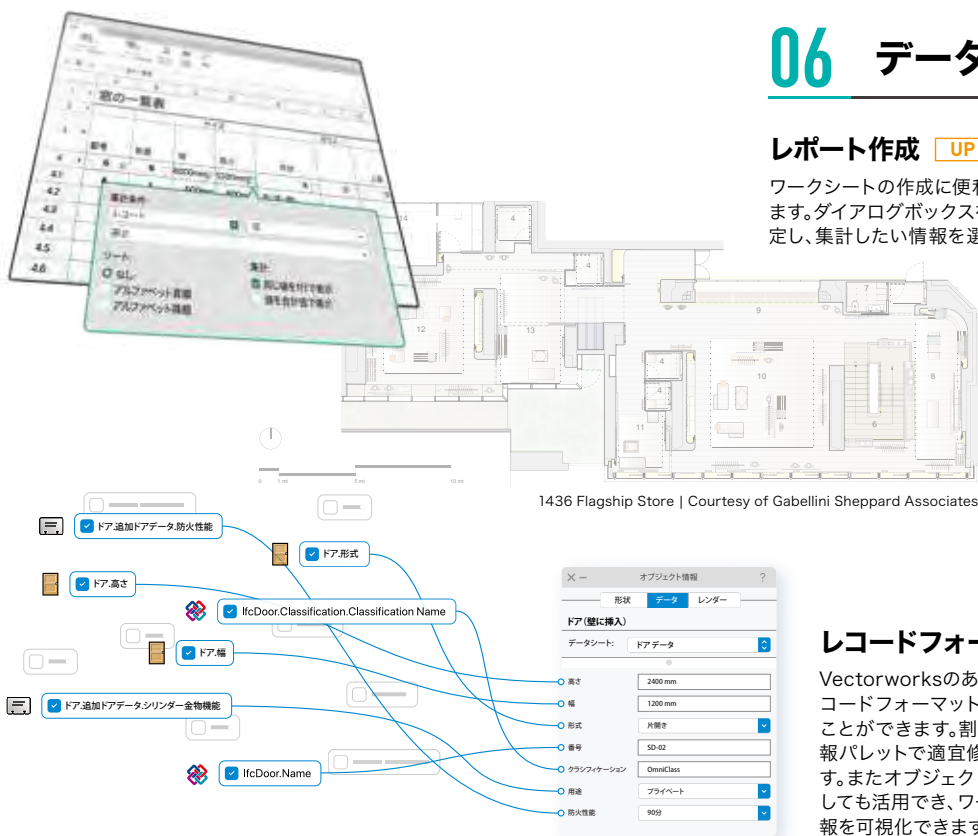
06 データ

レポート作成 UP

ワークシートの作成に便利 ます。ダイアログボックス 定し、集計したい情報を選

窓の一覧表

4.1
4.2
4.3
4.4
4.5
4.6

抽出条件
レコード

ソート
なし
アルファベット昇順
アルファベット降順

集計
同じ値を行で表示
値を合計で表示

14
4
4
12
13
9
7
4
4
10
8
11
6

0 1 m 5 m 10 m

1436 Flagship Store | Courtesy of Gabellini Sheppard Associates

ドア.追加ドアデータ.防火性能
ドア.形式
ドア.高さ
IfcDoor.Classification.Classification Name
ドア.幅
ドア.追加ドアデータ.シリンダー金物機能
IfcDoor.Name

オブジェクト情報
形状 データ レンダー
ドア (壁に挿入)
データシート: ドア データ
高さ 2400 mm
幅 1200 mm
形式 片開き
番号 SD-02
クラシフィケーション OmniClass
用途 プライベート
防火性能 90分

レコードフォー

Vectorworksのあ コードフォーマット ことができます。割 報パレットで適宜修 す。またオブジェク しても活用でき、ワ 報を可視化できます